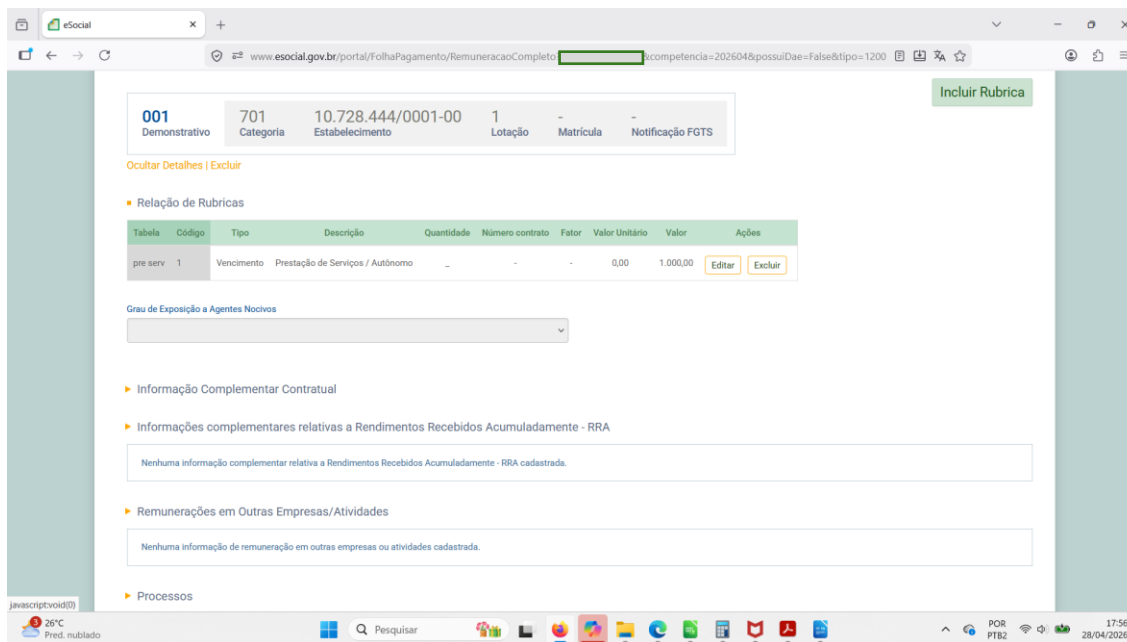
eSocial

www.esocial.gov.br/portal/FolhaPagamento/RemuneracaoCompleto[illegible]&competencia=202604&possuiDae=False&tipo=1200

Incluir Rubrica

001 Demonstrativo | 701 Categoria | 10.728.444/0001-00 Estabelecimento | 1 Lotação | - Matrícula | - Notificação FGTS

Ocultar Detalhes | Excluir

Relação de Rubricas

| Tabela | Código | Tipo | Descrição | Quantidade | Número contrato | Fator | Valor Unitário | Valor | Ações |
|---|---|---|---|---|---|---|---|---|---|
| pre serv | 1 | Vencimento | Prestação de Serviços / Autônomo | _ | - | - | 0,00 | 1.000,00 | Editar Excluir |

Grau de Exposição a Agentes Nocivos

Informação Complementar Contratual

Informações complementares relativas a Rendimentos Recebidos Acumuladamente - RRA

Nenhuma informação complementar relativa a Rendimentos Recebidos Acumuladamente - RRA cadastrada.

Remunerações em Outras Empresas/Atividades

Nenhuma informação de remuneração em outras empresas ou atividades cadastrada.

Processos

javascript:void(0)

26°C Pred. nublado

Pesquisar

POR PTB2

17:56 28/04/2026